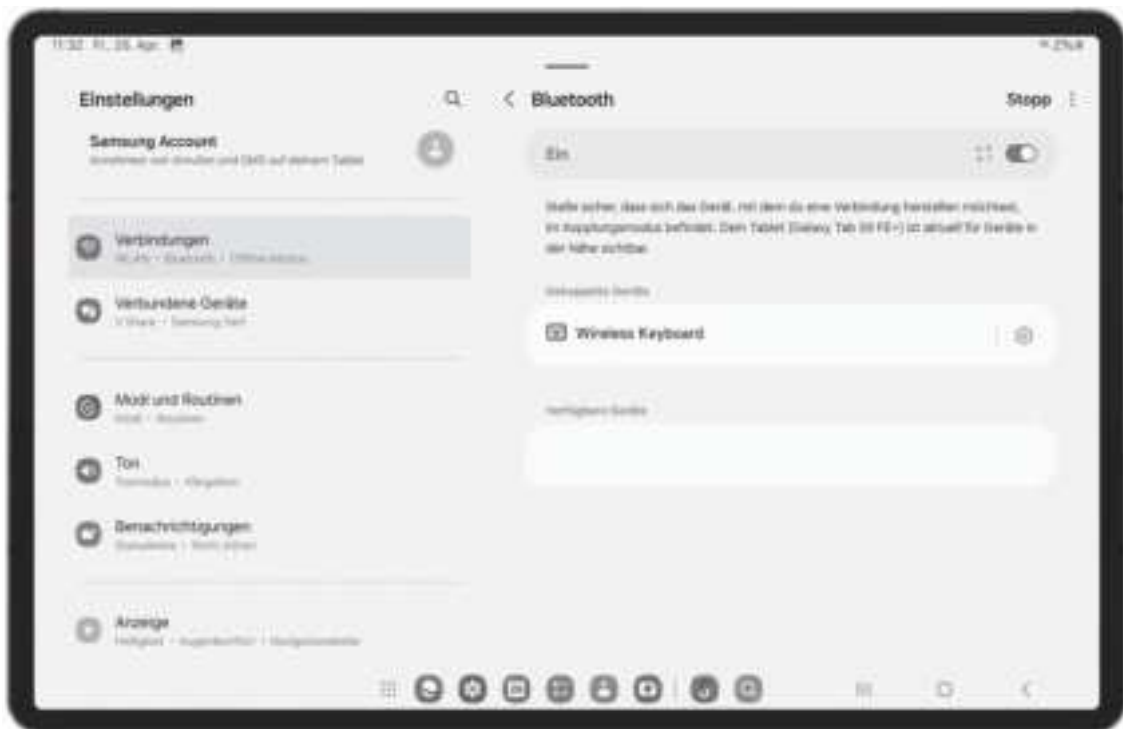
11:32 Fr., 26. Apr. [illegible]

Einstellungen

Samsung Account
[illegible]

Verbindungen
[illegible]

Verbundene Geräte
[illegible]

Modi und Routinen
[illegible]

Ton
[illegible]

Benachrichtigungen
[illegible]

Anzeige
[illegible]

Bluetooth

Stopp

Ein

Stelle sicher, dass sich das Gerät, mit dem du eine Verbindung herstellen möchtest, im Kopplungsmodus befindet. Dein Tablet (Galaxy Tab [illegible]) ist aktuell für Geräte in der Nähe sichtbar.

Gekoppelte Geräte

Wireless Keyboard

Verfügbare Geräte